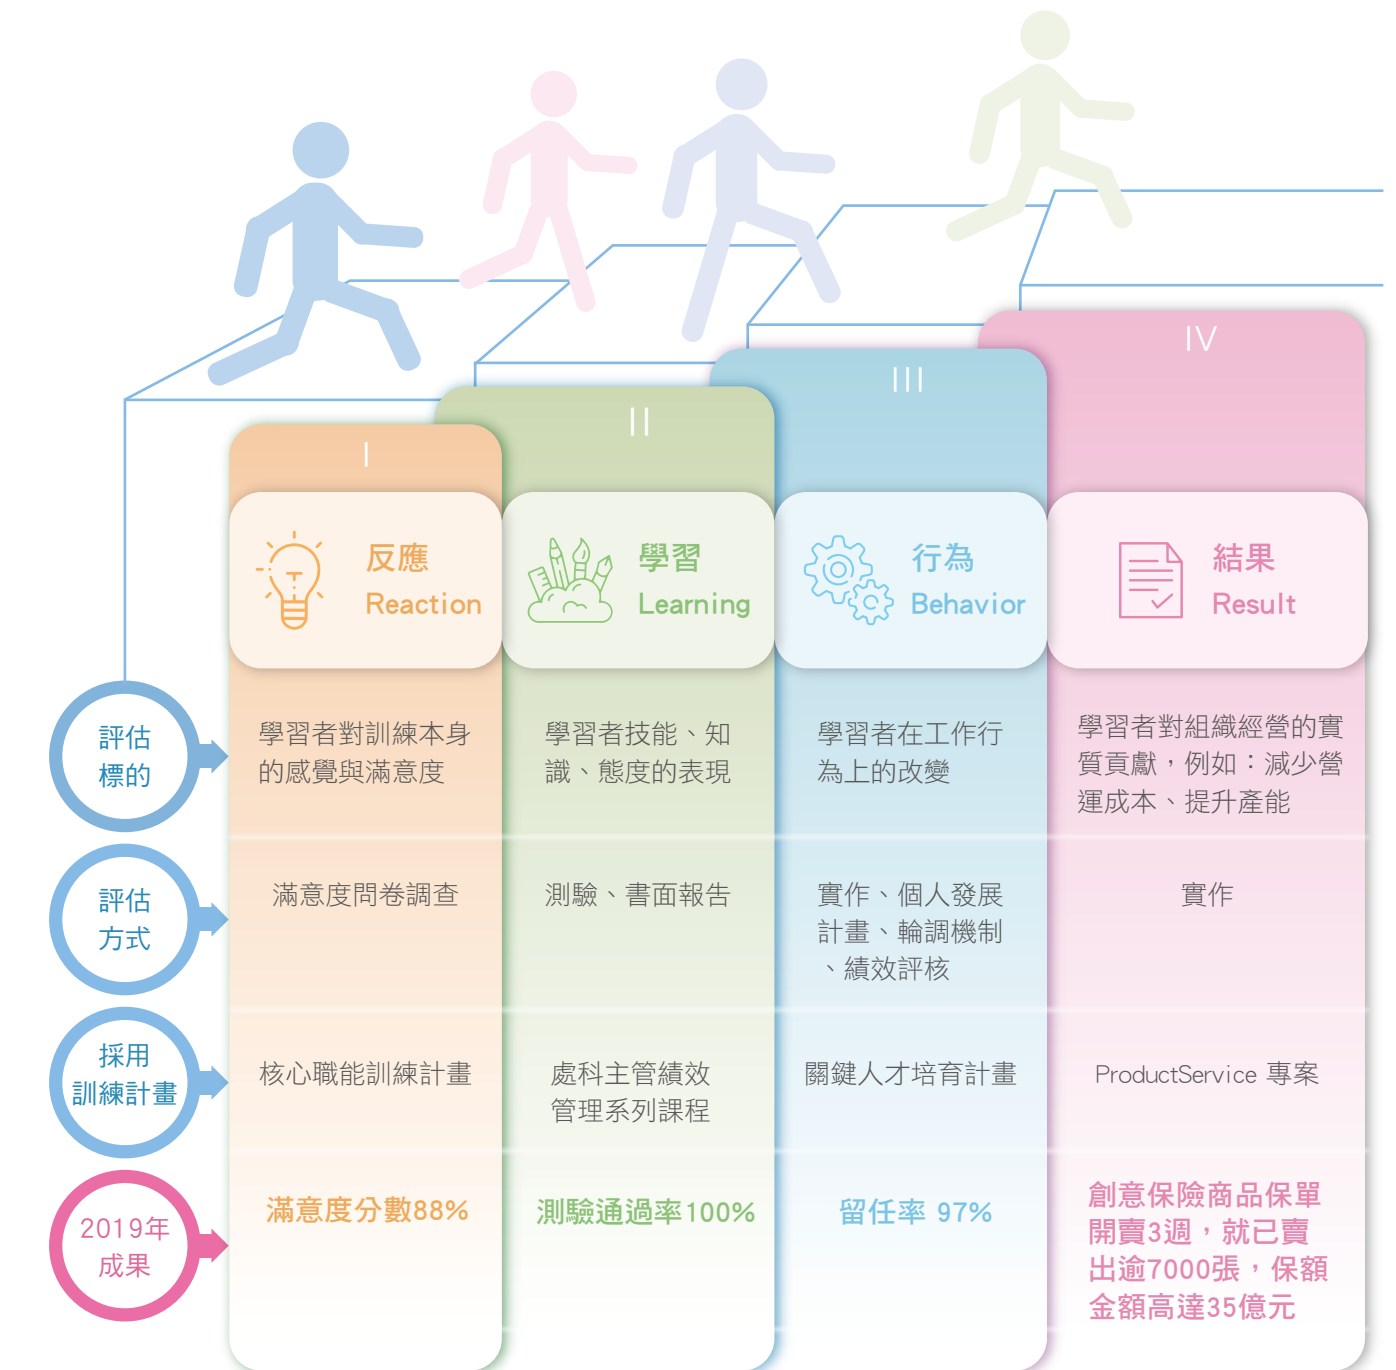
I
反應
Reaction

II
學習
Learning

III
行為
Behavior

IV
結果
Result

評估標的

學習者對訓練本身的感覺與滿意度

學習者技能、知識、態度的表現

學習者在工作行為上的改變

學習者對組織經營的實質貢獻，例如：減少營運成本、提升產能

評估方式

滿意度問卷調查

測驗、書面報告

實作、個人發展計畫、輪調機制、績效評核

實作

採用訓練計畫

核心職能訓練計畫

處科主管績效管理系列課程

關鍵人才培育計畫

ProductService 專案

2019年成果

滿意度分數88%

測驗通過率100%

留任率 97%

創意保險商品保單開賣3週，就已賣出逾7000張，保額金額高達35億元